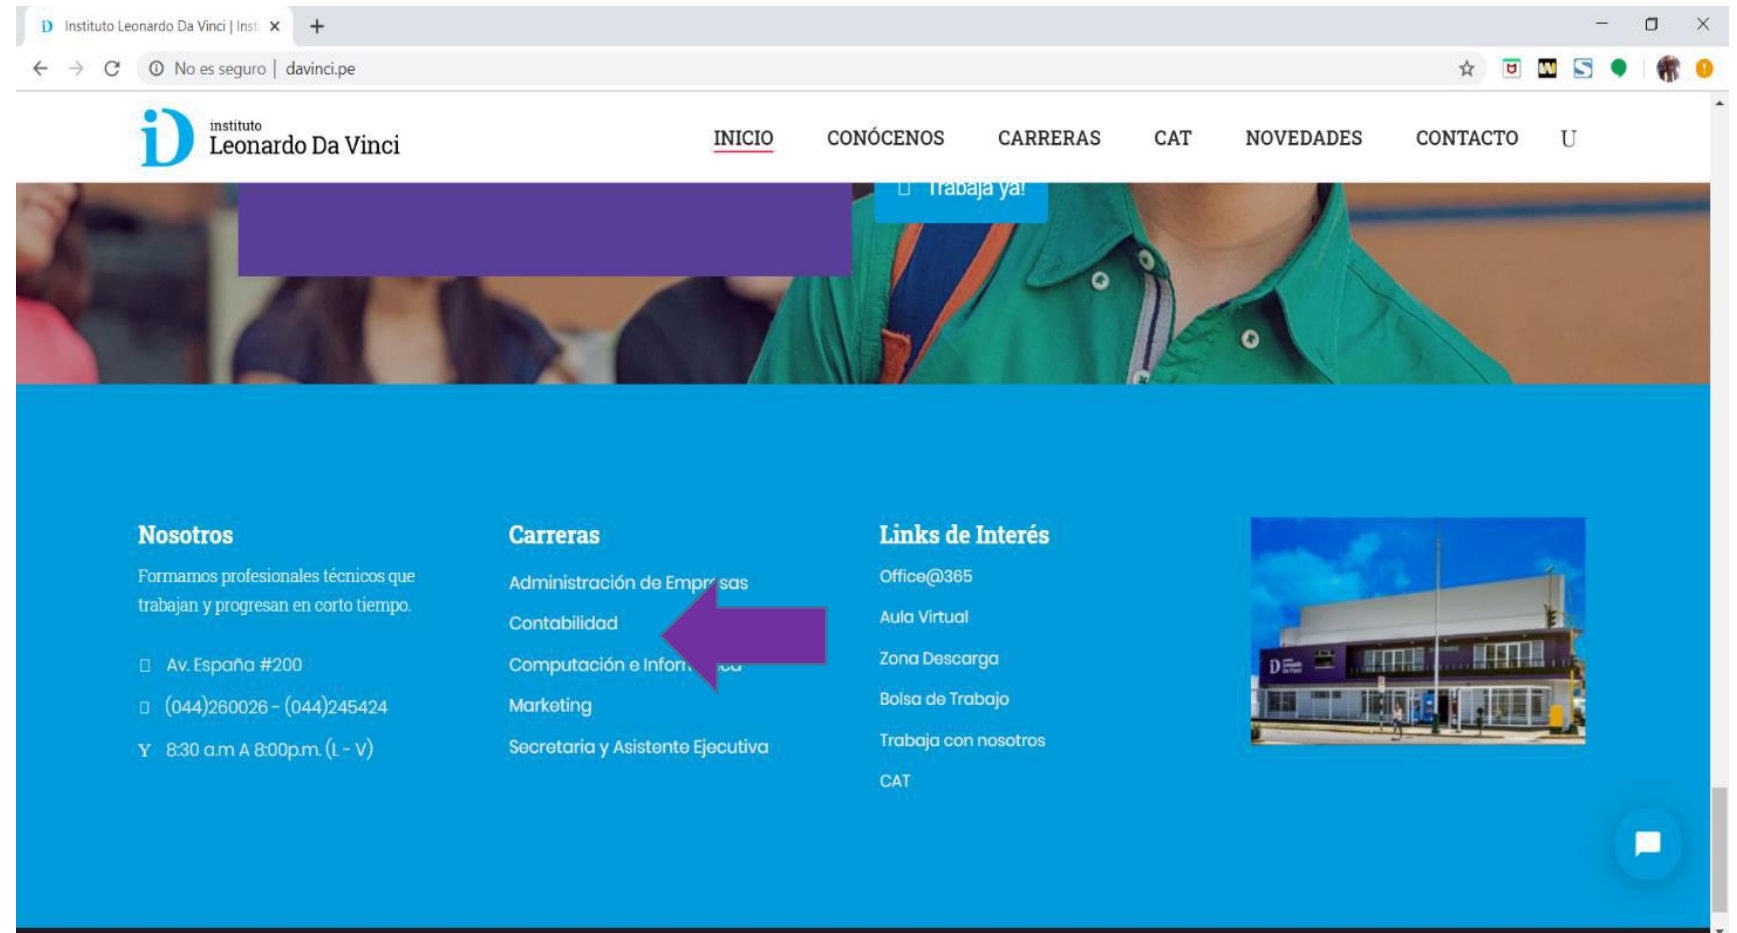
Instituto Leonardo Da Vinci | Insti ×

No es seguro | davinci.pe

instituto
Leonardo Da Vinci

INICIO CONÓCENOS CARRERAS CAT NOVEDADES CONTACTO U

Trabaja ya!

Nosotros

Formamos profesionales técnicos que trabajan y progresan en corto tiempo.

Av. España #200

(044)260026 - (044)245424

8:30 a.m A 8:00p.m. (L - V)

Carreras

Administración de Empr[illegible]sas

Contabilidad

Computación e Infor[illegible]

Marketing

Secretaria y Asistente Ejecutiva

Links de Interés

Office@365

Aula Virtual

Zona Descarga

Bolsa de Trabajo

Trabaja con nosotros

CAT